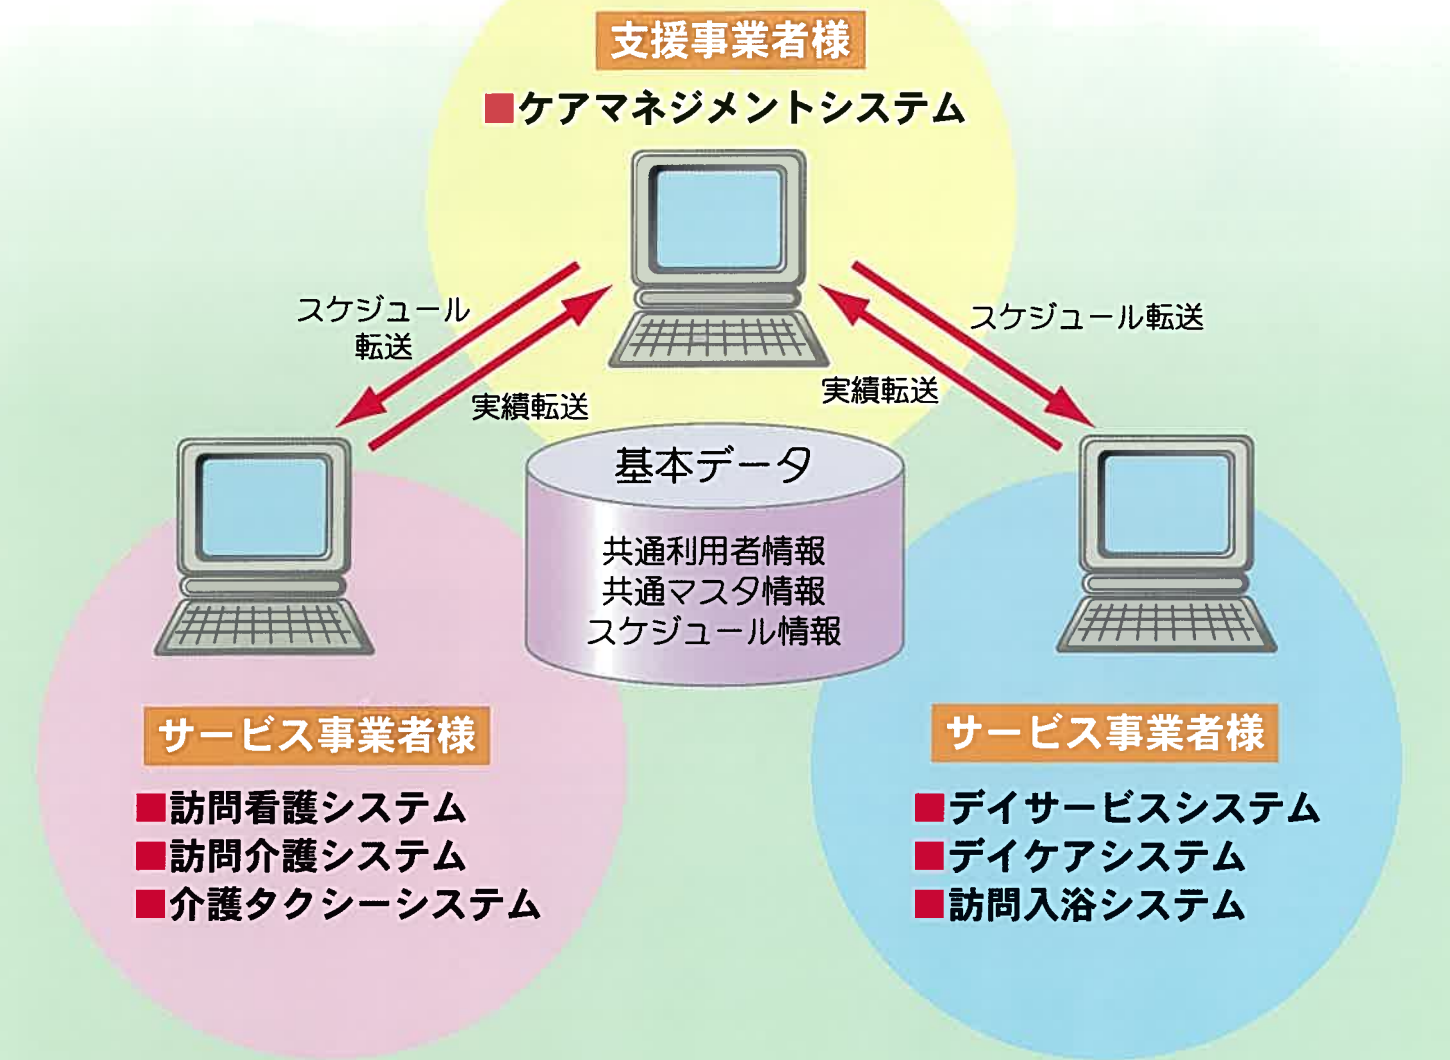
支援事業者様

■ケアマネジメントシステム

スケジュール転送

実績転送

スケジュール転送

実績転送

基本データ

共通利用者情報
共通マスタ情報
スケジュール情報

サービス事業者様

■訪問看護システム
■訪問介護システム
■介護タクシーシステム

サービス事業者様

■デイサービスシステム
■デイケアシステム
■訪問入浴システム